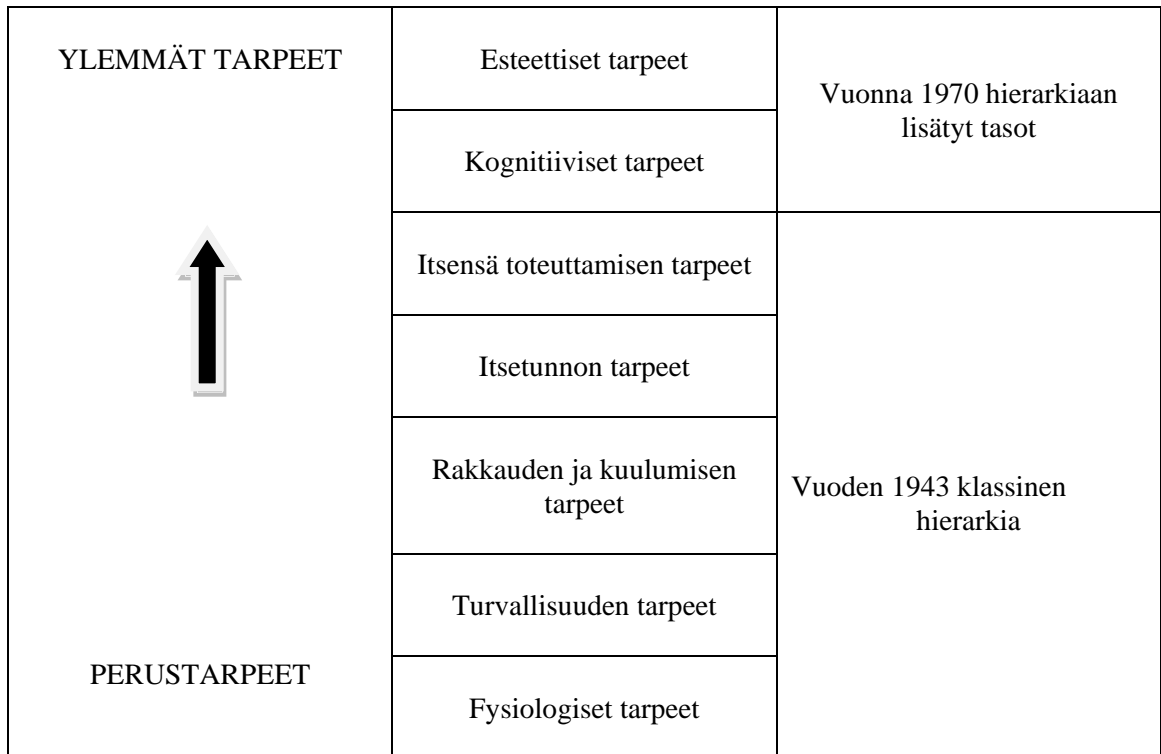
| | | |
|---|---|---|
| YLEMMÄT TARPEET | Esteettiset tarpeet | Vuonna 1970 hierarkiaan lisätyt tasot |
| | Kognitiiviset tarpeet | |
| | Itsensä toteuttamisen tarpeet | Vuoden 1943 klassinen hierarkia |
| | Itsetunnon tarpeet | |
| | Rakkauden ja kuulumisen tarpeet | |
| | Turvallisuuden tarpeet | |
| PERUSTARPEET | Fysiologiset tarpeet | |